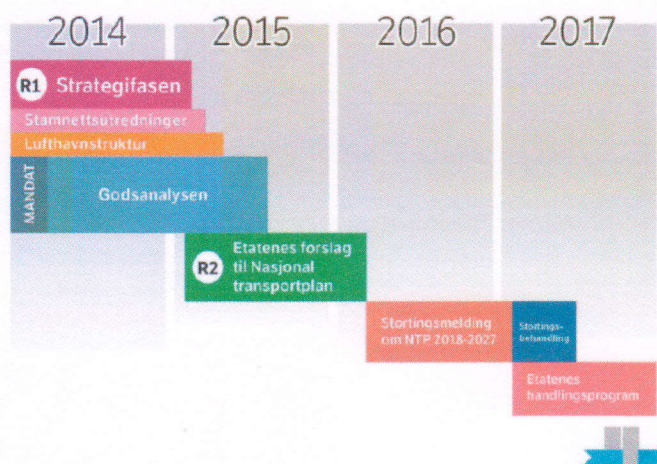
2014 2015 2016 2017

R1 Strategifasen

Stamnettsutredninger

Lufthavnstruktur

MANDAT

Godsanalysen

R2 Etatenes forslag til Nasjonal transportplan

Stortingsmelding om NTP 2018-2027

Stortings-behandling

Etatenes handlingsprogram